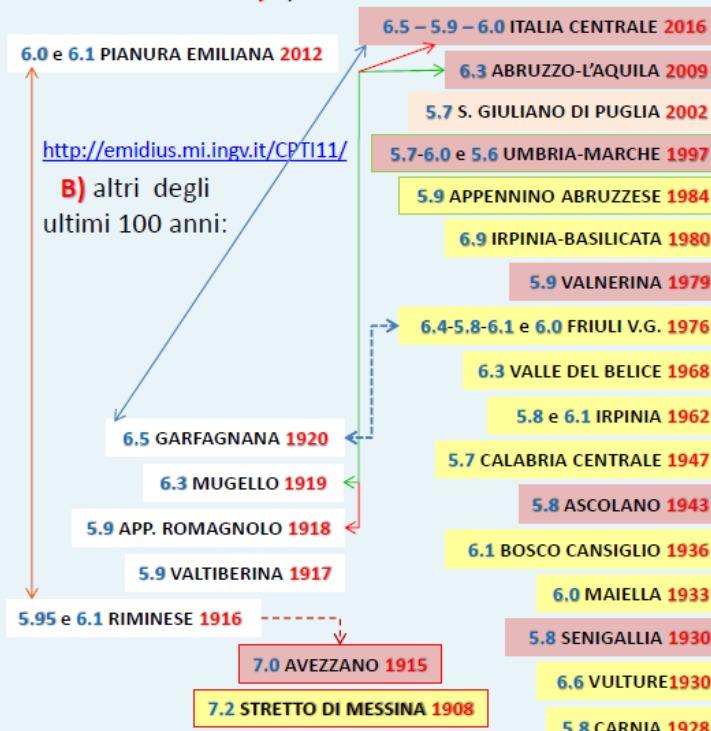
6.0 e 6.1 PIANURA EMILIANA 2012

http://emidius.mi.ingv.it/CPTI11/

B) altri degli ultimi 100 anni:

6.5 – 5.9 – 6.0 ITALIA CENTRALE 2016

6.3 ABRUZZO-L'AQUILA 2009

5.7 S. GIULIANO DI PUGLIA 2002

5.7-6.0 e 5.6 UMBRIA-MARCHE 1997

5.9 APPENNINO ABRUZZESE 1984

6.9 IRPINIA-BASILICATA 1980

5.9 VALNERINA 1979

6.4-5.8-6.1 e 6.0 FRIULI V.G. 1976

6.3 VALLE DEL BELICE 1968

5.8 e 6.1 IRPINIA 1962

5.7 CALABRIA CENTRALE 1947

5.8 ASCOLANO 1943

6.1 BOSCO CANSIGLIO 1936

6.0 MAIELLA 1933

5.8 SENIGALLIA 1930

6.6 VULTURE1930

5.8 CARNIA 1928

6.5 GARFAGNANA 1920

6.3 MUGELLO 1919

5.9 APP. ROMAGNOLO 1918

5.9 VALTIBERINA 1917

5.95 e 6.1 RIMINESE 1916

7.0 AVEZZANO 1915

7.2 STRETTO DI MESSINA 1908